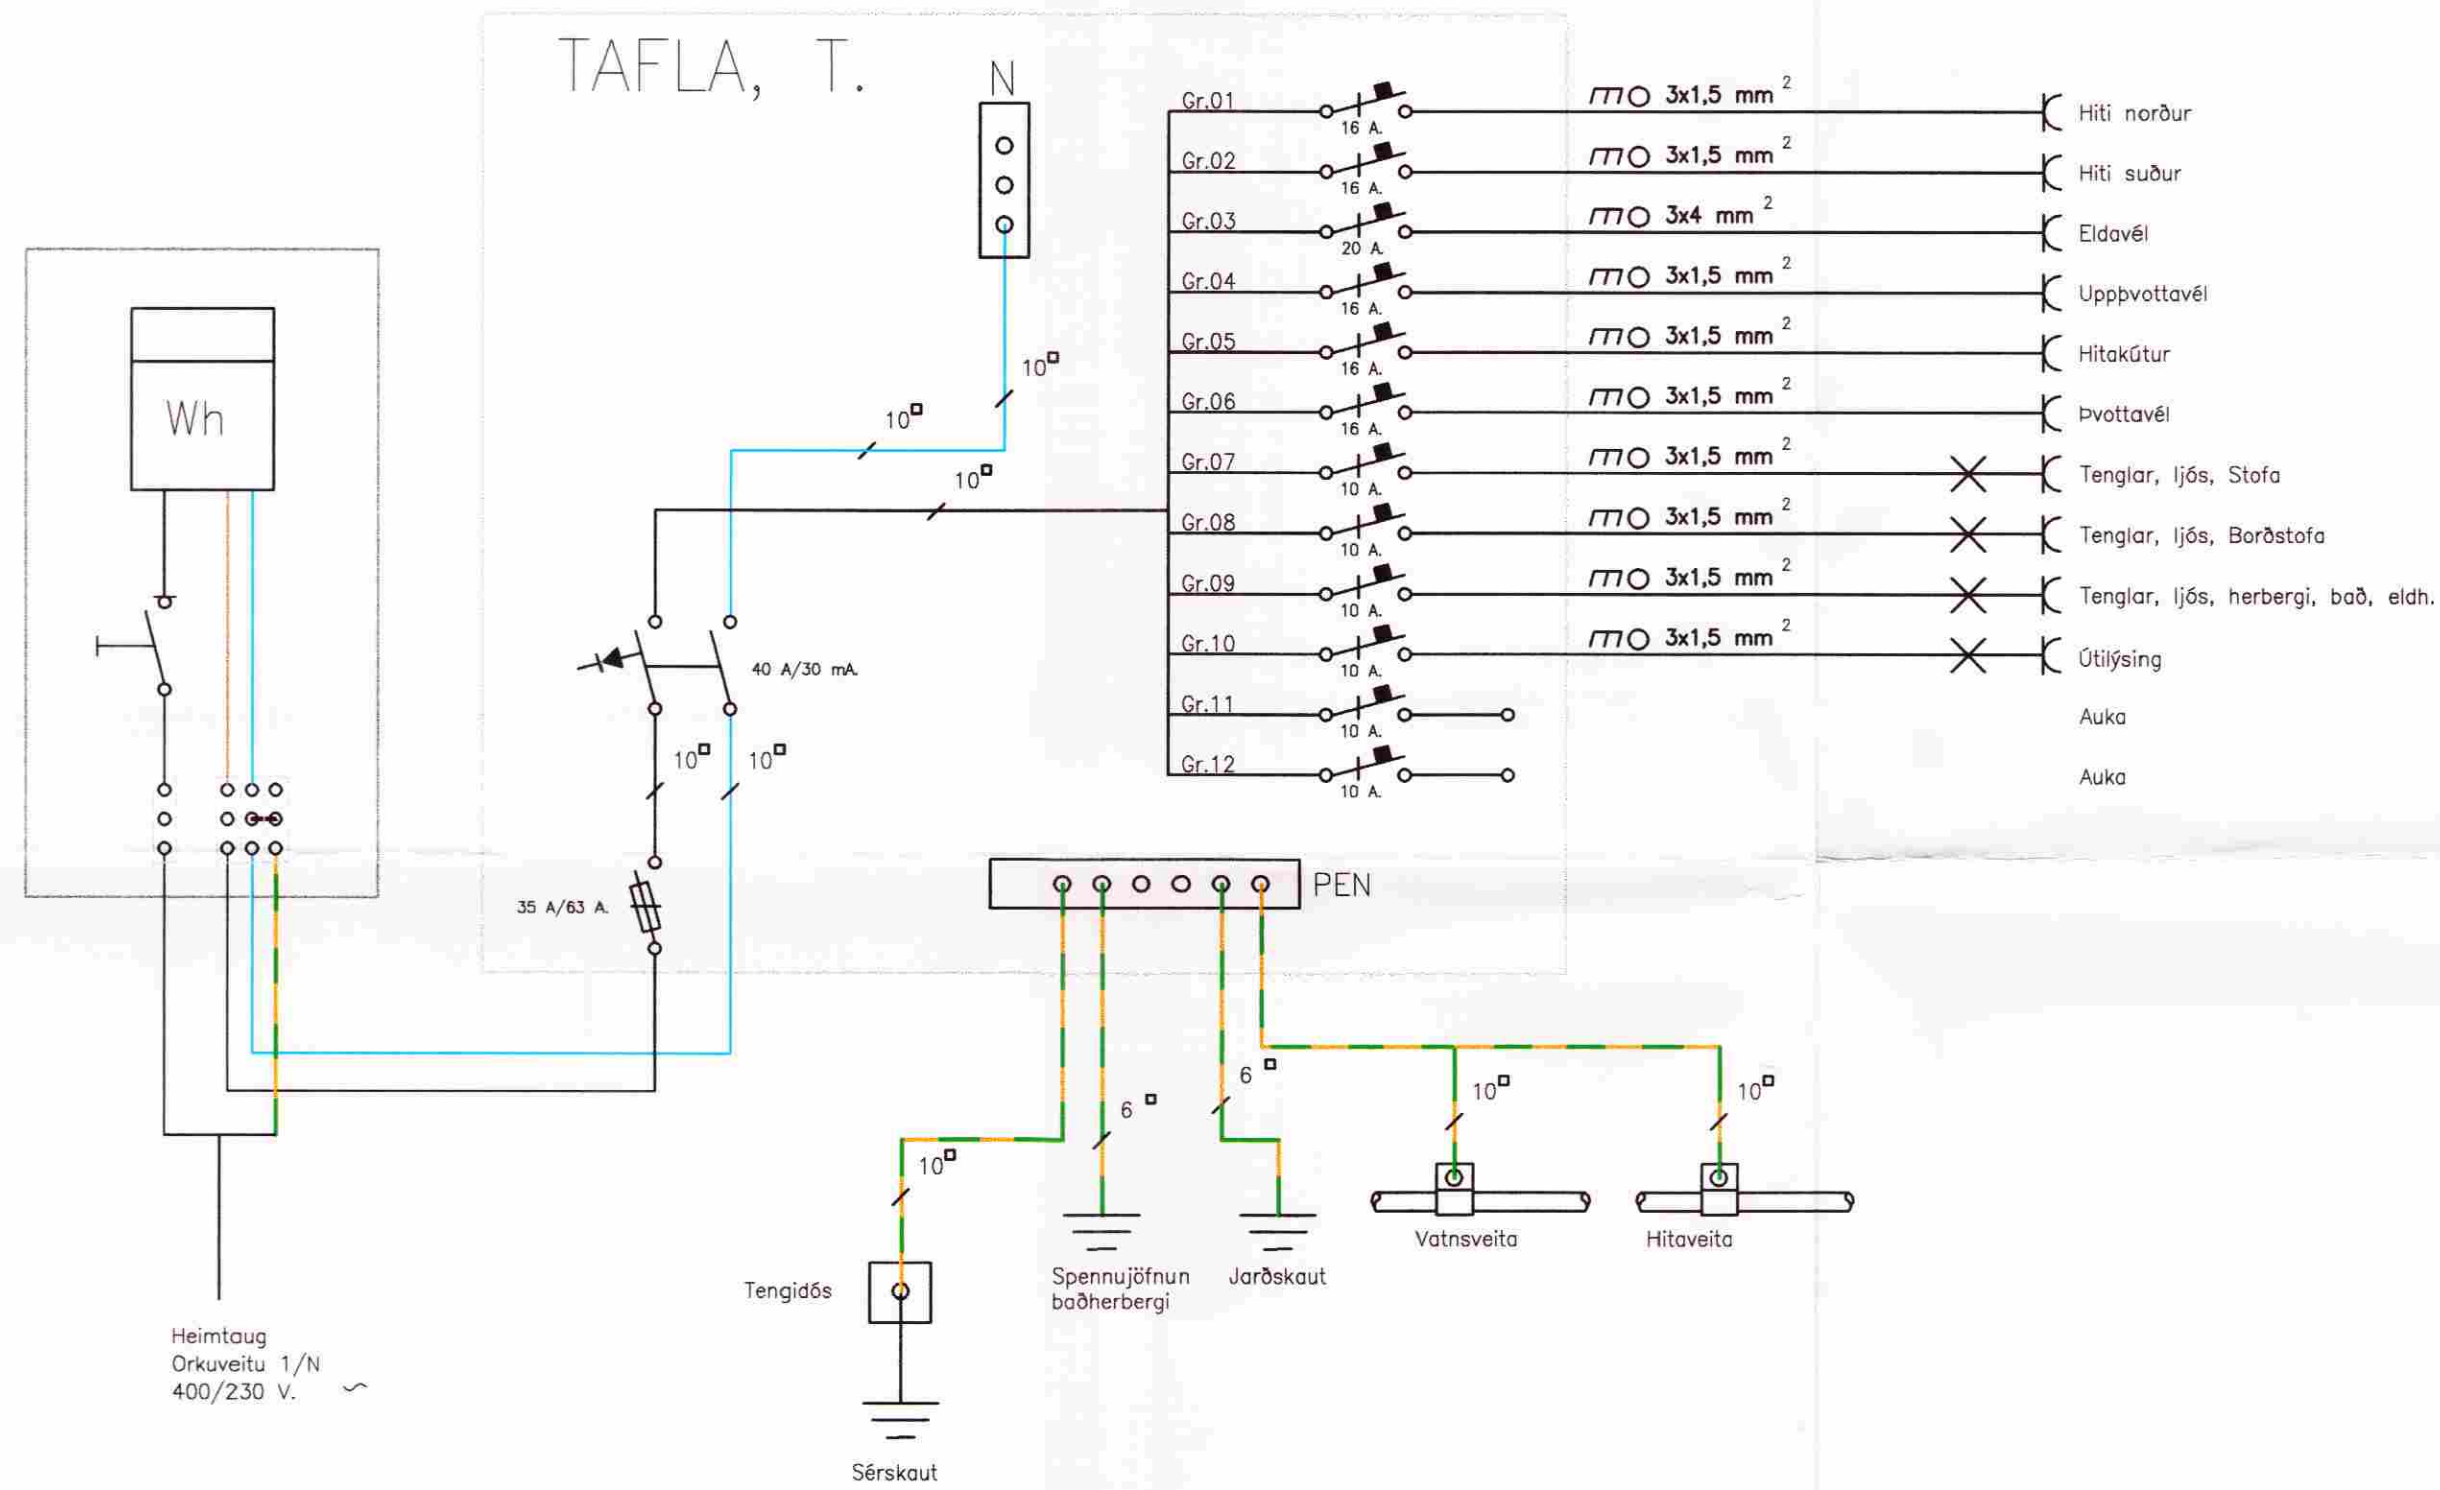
TAFLA, T.

N

Wh

$10^{\square}$ $10^{\square}$ $10^{\square}$

Gr.01 16 A. $3x1,5$ mm $^2$ Hiti norður
Gr.02 16 A. $3x1,5$ mm $^2$ Hiti suður
Gr.03 20 A. $3x4$ mm $^2$ Eldavél
Gr.04 16 A. $3x1,5$ mm $^2$ Uppþvottavél
Gr.05 16 A. $3x1,5$ mm $^2$ Hitakútur
Gr.06 16 A. $3x1,5$ mm $^2$ Þvottavél
Gr.07 10 A. $3x1,5$ mm $^2$ Tenglar, ljós, Stofa
Gr.08 10 A. $3x1,5$ mm $^2$ Tenglar, ljós, Borðstofa
Gr.09 10 A. $3x1,5$ mm $^2$ Tenglar, ljós, herbergi, bað, eldh.
Gr.10 10 A. $3x1,5$ mm $^2$ Útilýsing
Gr.11 10 A. Auka
Gr.12 10 A. Auka

40 A/30 mA.

$10^{\square}$ $10^{\square}$

35 A/63 A.

PEN

$6^{\square}$ $6^{\square}$ $10^{\square}$ $10^{\square}$ $10^{\square}$

Vatnsveita
Hitaveita

Tengidós

Spennujöfnun baðherbergi

Jarðskaut

Sérskaut

Heimtaug
Orkuveitu 1/N
400/230 V. ~